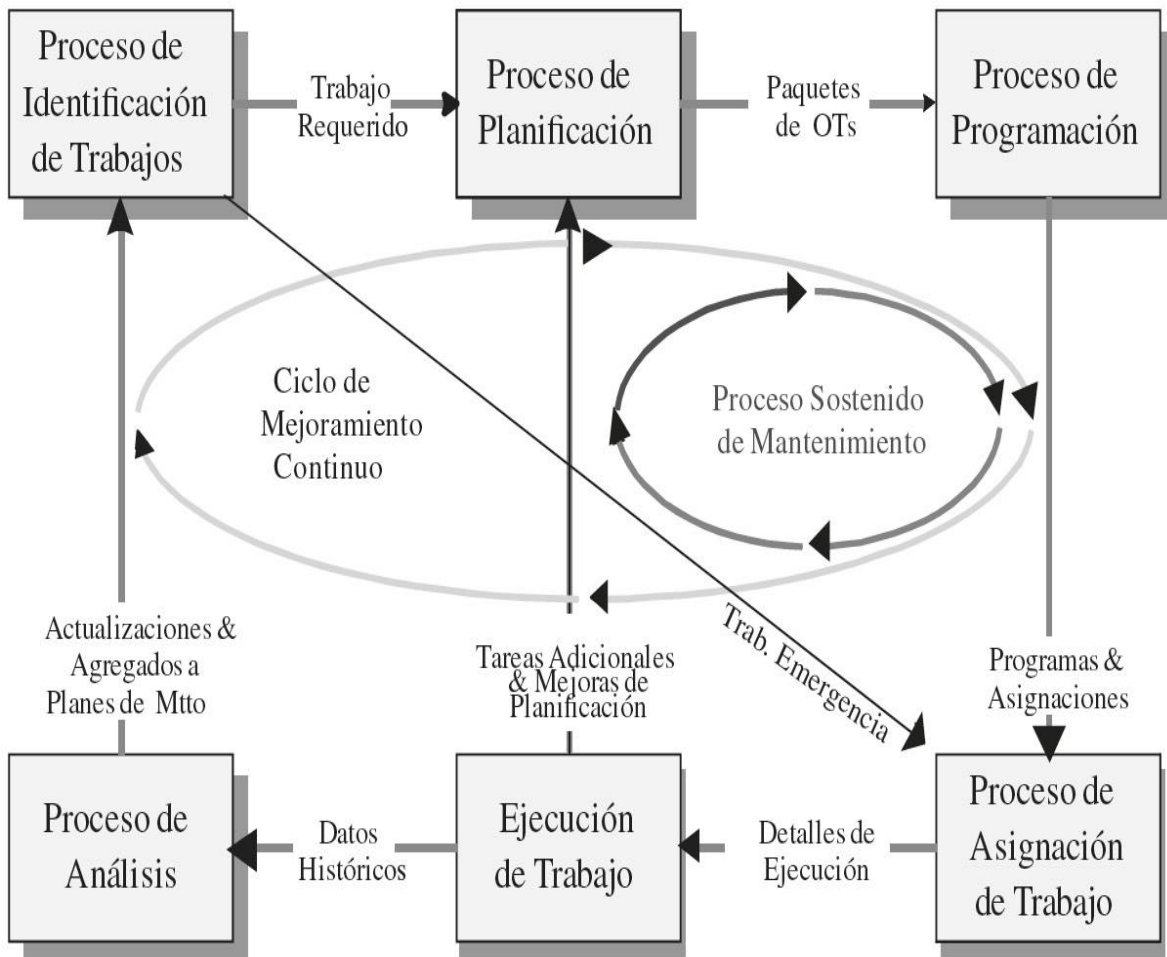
Proceso de Identificación de Trabajos

Trabajo Requerido

Proceso de Planificación

Paquetes de OTs

Proceso de Programación

Ciclo de Mejoramiento Continuo

Proceso Sostenido de Mantenimiento

Actualizaciones & Agregados a Planes de Mtto

Tareas Adicionales & Mejoras de Planificación

Trab. Emergencia

Programas & Asignaciones

Proceso de Análisis

Datos Históricos

Ejecución de Trabajo

Detalles de Ejecución

Proceso de Asignación de Trabajo